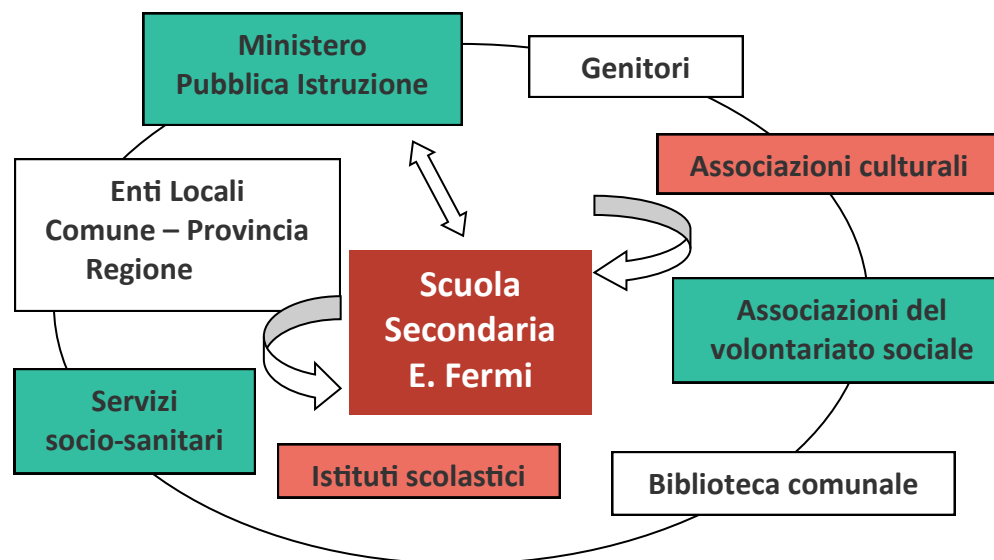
Ministero
Pubblica Istruzione

Genitori

Associazioni culturali

Enti Locali
Comune – Provincia
Regione

Scuola
Secondaria
E. Fermi

Associazioni del
volontariato sociale

Servizi
socio-sanitari

Istituti scolastici

Biblioteca comunale